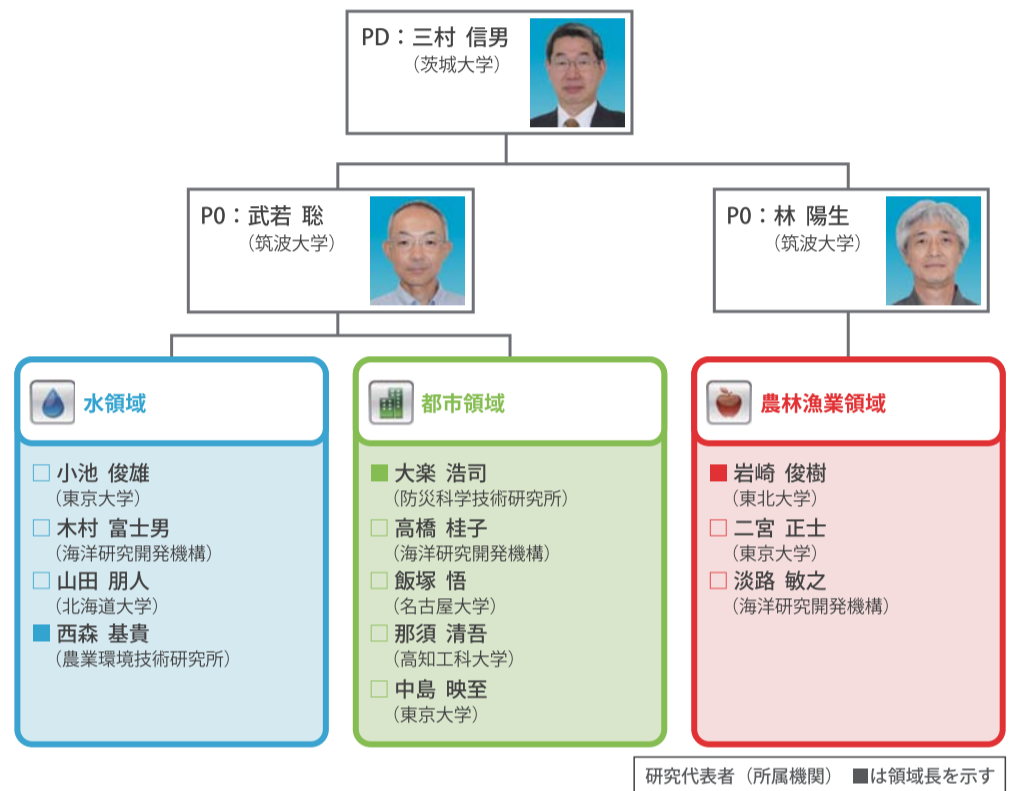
PD：三村 信男
（茨城大学）

PO：武若 聡
（筑波大学）

PO：林 陽生
（筑波大学）

水領域

□ 小池 俊雄
（東京大学）
□ 木村 富士男
（海洋研究開発機構）
□ 山田 朋人
（北海道大学）
■ 西森 基貴
（農業環境技術研究所）

都市領域

■ 大楽 浩司
（防災科学技術研究所）
□ 高橋 桂子
（海洋研究開発機構）
□ 飯塚 悟
（名古屋大学）
□ 那須 清吾
（高知工科大学）
□ 中島 映至
（東京大学）

農林漁業領域

■ 岩崎 俊樹
（東北大学）
□ 二宮 正士
（東京大学）
□ 淡路 敏之
（海洋研究開発機構）

研究代表者（所属機関） ■は領域長を示す